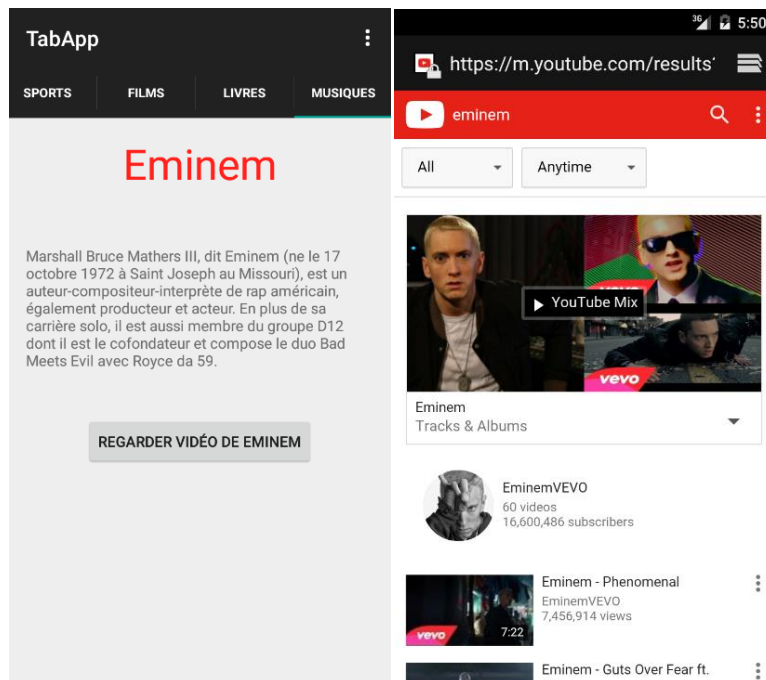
TabApp

SPORTS FILMS LIVRES MUSIQUES

Eminem

Marshall Bruce Mathers III, dit Eminem (ne le 17 octobre 1972 à Saint Joseph au Missouri), est un auteur-compositeur-interprète de rap américain, également producteur et acteur. En plus de sa carrière solo, il est aussi membre du groupe D12 dont il est le cofondateur et compose le duo Bad Meets Evil avec Royce da 59.

REGARDER VIDÉO DE EMINEM

36 5:50

https://m.youtube.com/results'

eminem

All

Anytime

YouTube Mix

vevo

Eminem
Tracks & Albums

EminemVEVO
60 videos
16,600,486 subscribers

Eminem - Phenomenal
EminemVEVO
7,456,914 views
vevo 7:22

Eminem - Guts Over Fear ft.